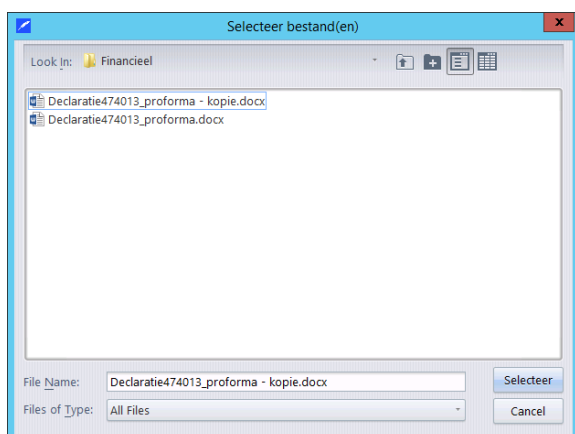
Selecteer bestand(en)

Look In: Financieel

Declaratie474013_proforma - kopie.docx
Declaratie474013_proforma.docx

File Name: Declaratie474013_proforma - kopie.docx
Files of Type: All Files

Selecteer
Cancel